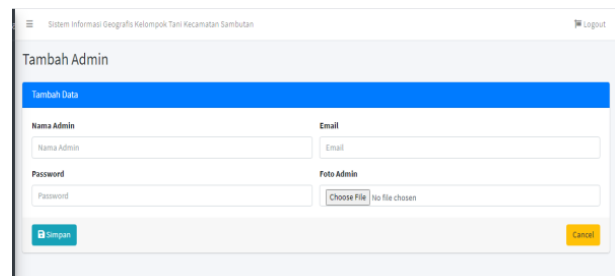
≡ Sistem Informasi Geografis Kelompok Tani Kecamatan Sambutan

Logout

Tambah Admin

Tambah Data

Nama Admin

Nama Admin

Email

Email

Password

Password

Foto Admin

Choose File No file chosen

Simpan

Cancel